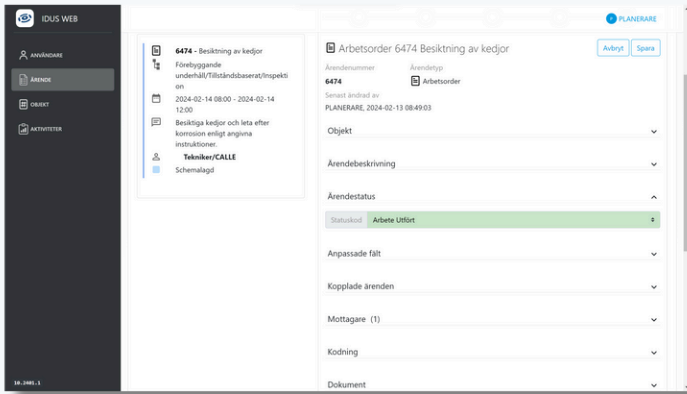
IDUS WEB

ANVÄNDARE
ÄRENDE
OBJEKT
AKTIVITETER

10.2401.1

PLANERARE

6474 - Besiktning av kedjor
Förebyggande underhåll/Tillståndsbaserat/Inspektion
2024-02-14 08:00 - 2024-02-14 12:00
Besiktiga kedjor och leta efter korrosion enligt angivna instruktioner.
Tekniker/CALLE
Schemalagd

Arbetsorder 6474 Besiktning av kedjor
Avbryt
Spara

Ärendenummer
6474
Ärendetyp
Arbetsorder
Senast ändrad av
PLANERARE, 2024-02-13 08:49:03

Objekt
Ärendebeskrivning
Ärendestatus
Statuskod
Arbete Utfört
Anpassade fält
Kopplade ärenden
Mottagare (1)
Kodning
Dokument